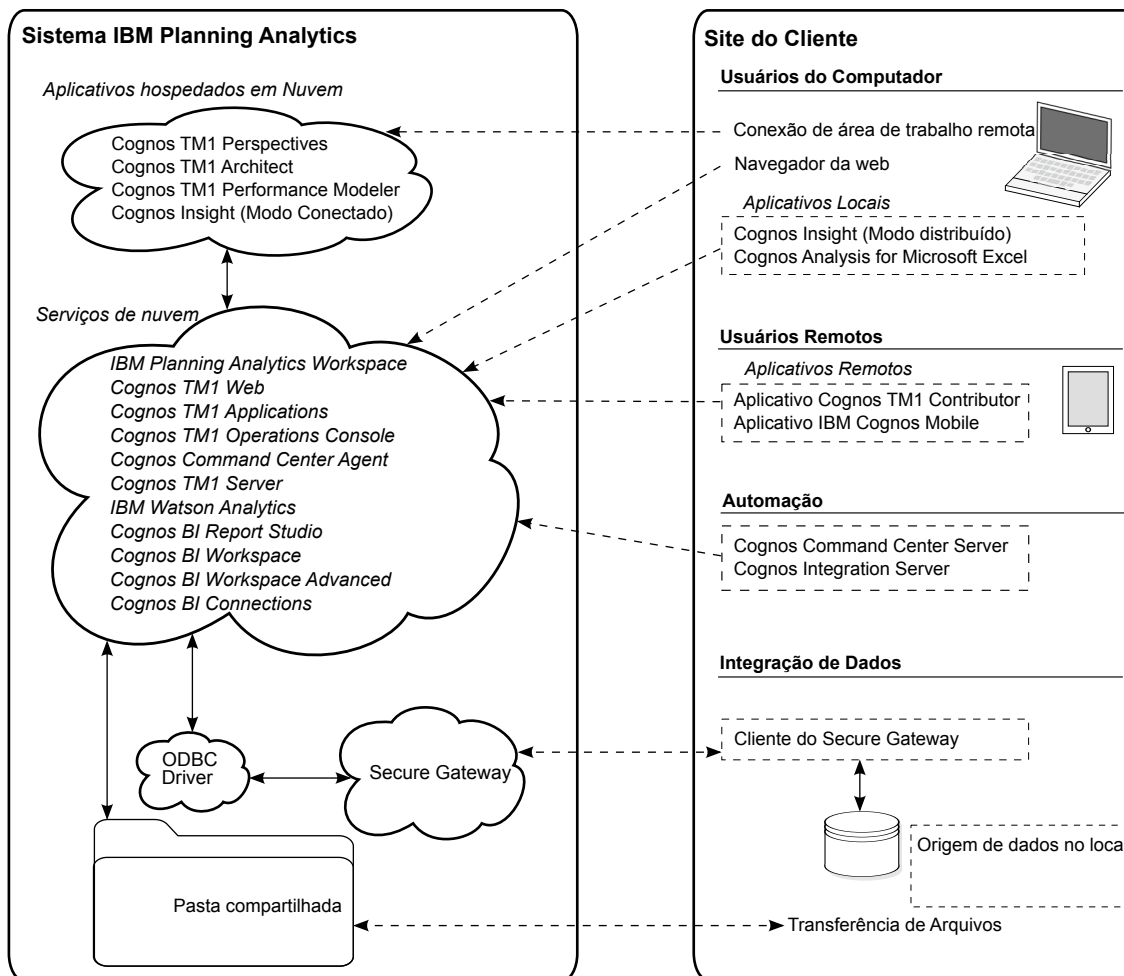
Sistema IBM Planning Analytics

Aplicativos hospedados em Nuvem

Cognos TM1 Perspectives
Cognos TM1 Architect
Cognos TM1 Performance Modeler
Cognos Insight (Modo Conectado)

Serviços de nuvem

IBM Planning Analytics Workspace
Cognos TM1 Web
Cognos TM1 Applications
Cognos TM1 Operations Console
Cognos Command Center Agent
Cognos TM1 Server
IBM Watson Analytics
Cognos BI Report Studio
Cognos BI Workspace
Cognos BI Workspace Advanced
Cognos BI Connections

ODBC Driver

Secure Gateway

Pasta compartilhada

Site do Cliente

Usuários do Computador

Conexão de área de trabalho remota

Navegador da web

Aplicativos Locais

Cognos Insight (Modo distribuído)
Cognos Analysis for Microsoft Excel

Usuários Remotos

Aplicativos Remotos

Aplicativo Cognos TM1 Contributor
Aplicativo IBM Cognos Mobile

Automação

Cognos Command Center Server
Cognos Integration Server

Integração de Dados

Cliente do Secure Gateway

Origem de dados no loca

Transferência de Arquivos